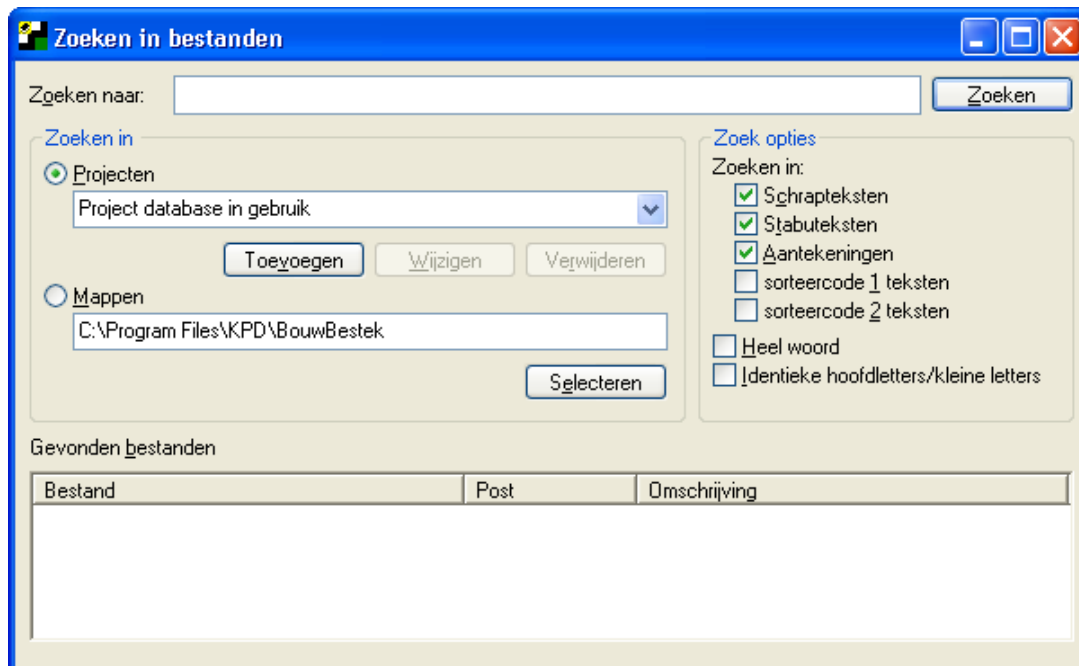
Zoeken in bestanden

Zoeken naar:

Zoeken

Zoeken in

Projecten

Project database in gebruik

Toevoegen

Wijzigen

Verwijderen

Mappen

C:\Program Files\KPD\BouwBestek

Selecteren

Zoek opties

Zoeken in:

Schrapteksten

Stabuteksten

Aantekeningen

sorteercode 1 teksten

sorteercode 2 teksten

Heel woord

Identieke hoofdletters/kleine letters

Gevonden bestanden

| Bestand | Post | Omschrijving |
|---|---|---|